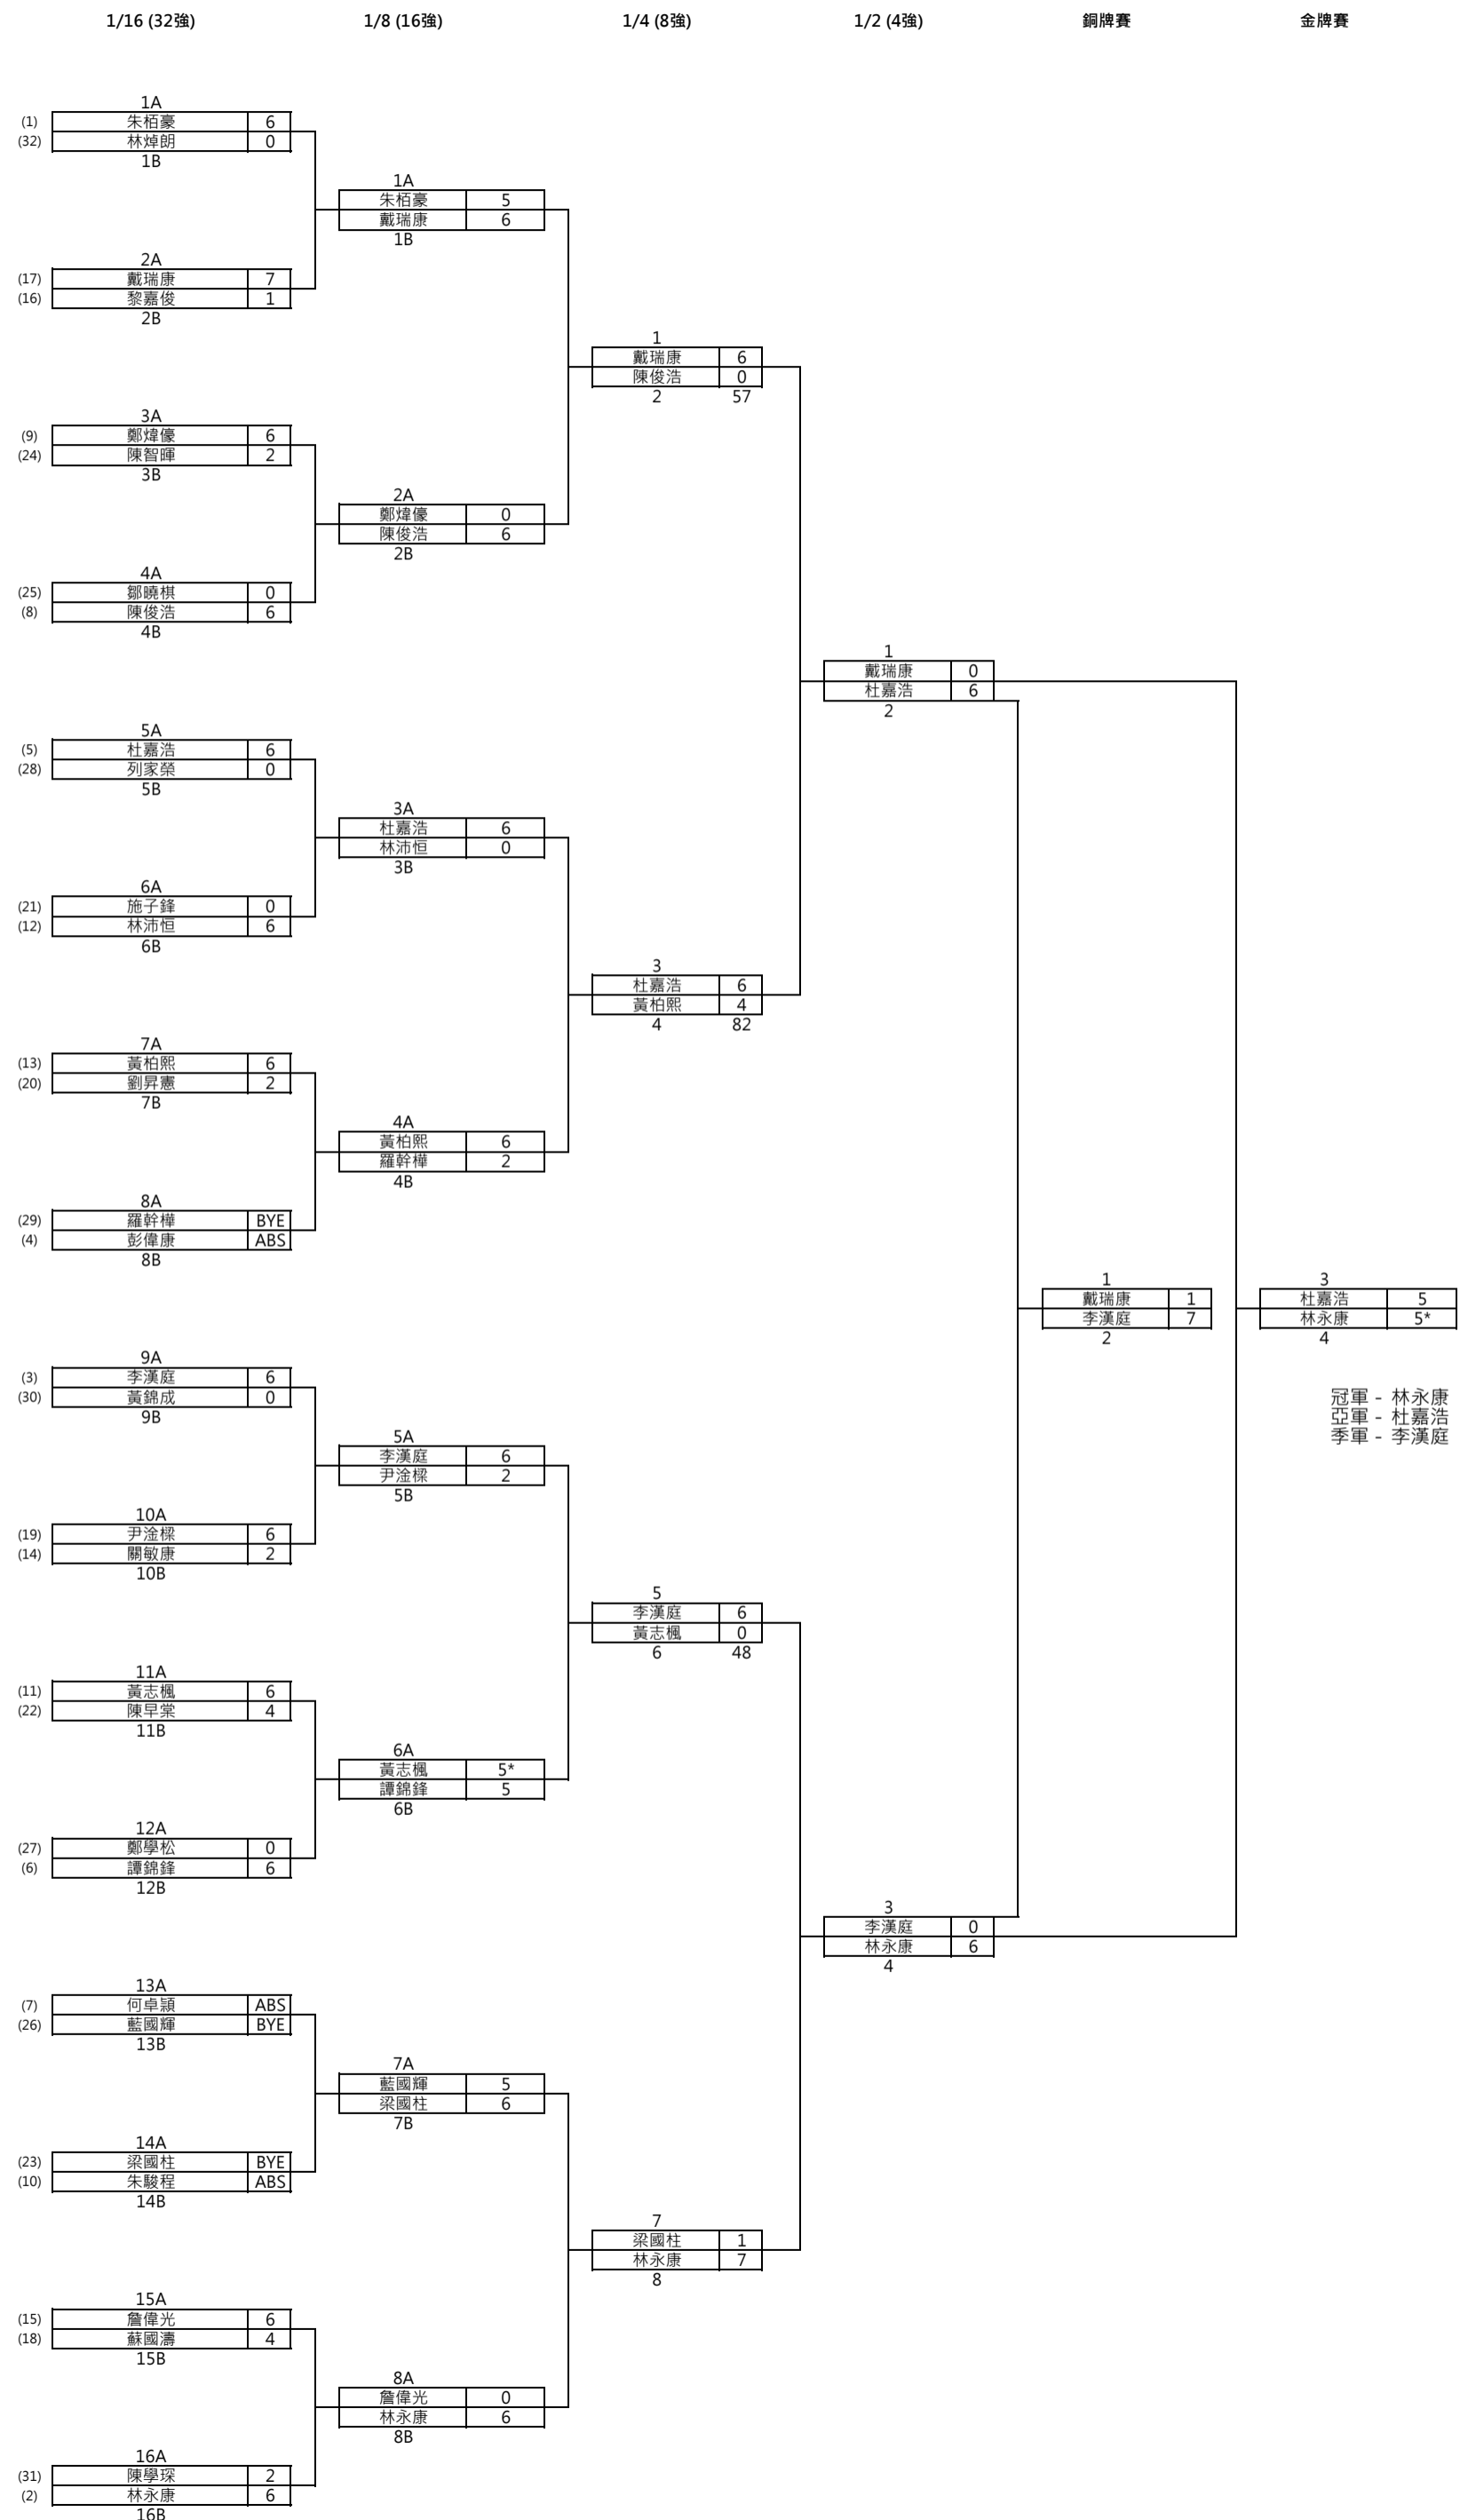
1/16 (32強)　1/8 (16強)　1/4 (8強)　1/2 (4強)　銅牌賽　金牌賽

1A
(1) 朱栢豪 6
(32) 林焯朗 0
1B

2A
(17) 戴瑞康 7
(16) 黎嘉俊 1
2B

3A
(9) 鄭煒優 6
(24) 陳智暉 2
3B

4A
(25) 鄒曉棋 0
(8) 陳俊浩 6
4B

5A
(5) 杜嘉浩 6
(28) 列家榮 0
5B

6A
(21) 施子鋒 0
(12) 林沛恒 6
6B

7A
(13) 黃柏熙 6
(20) 劉昇憲 2
7B

8A
(29) 羅幹樺 BYE
(4) 彭偉康 ABS
8B

9A
(3) 李漢庭 6
(30) 黃錦成 0
9B

10A
(19) 尹淦棎 6
(14) 關敏康 2
10B

11A
(11) 黃志楓 6
(22) 陳早棠 4
11B

12A
(27) 鄭學松 0
(6) 譚錦鋒 6
12B

13A
(7) 何卓穎 ABS
(26) 藍國輝 BYE
13B

14A
(23) 梁國柱 BYE
(10) 朱駿程 ABS
14B

15A
(15) 詹偉光 6
(18) 蘇國濤 4
15B

16A
(31) 陳學琛 2
(2) 林永康 6
16B

1A
朱栢豪 5
戴瑞康 6
1B

2A
鄭煒優 0
陳俊浩 6
2B

3A
杜嘉浩 6
林沛恒 0
3B

4A
黃柏熙 6
羅幹樺 2
4B

5A
李漢庭 6
尹淦棎 2
5B

6A
黃志楓 5*
譚錦鋒 5
6B

7A
藍國輝 5
梁國柱 6
7B

8A
詹偉光 0
林永康 6
8B

1
戴瑞康 6
陳俊浩 0
2 57

3
杜嘉浩 6
黃柏熙 4
4 82

5
李漢庭 6
黃志楓 0
6 48

7
梁國柱 1
林永康 7
8

1
戴瑞康 0
杜嘉浩 6
2

3
李漢庭 0
林永康 6
4

1
戴瑞康 1
李漢庭 7
2

3
杜嘉浩 5
林永康 5*
4

冠軍 - 林永康
亞軍 - 杜嘉浩
季軍 - 李漢庭